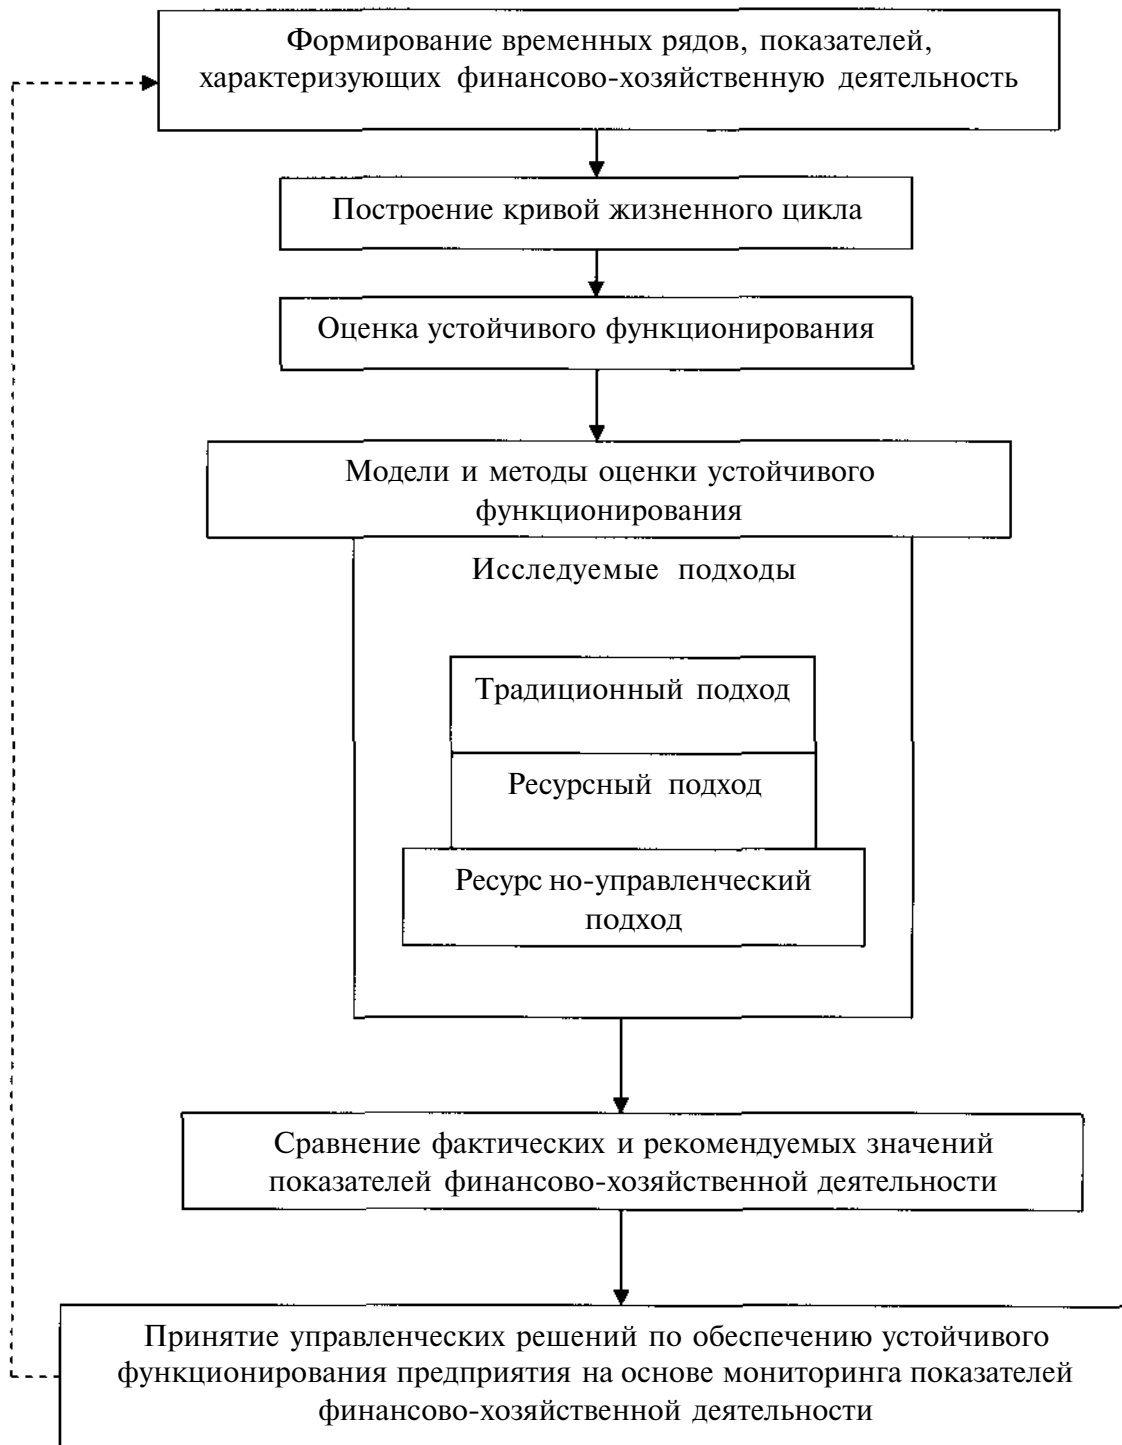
Формирование временных рядов, показателей, характеризующих финансово-хозяйственную деятельность

Построение кривой жизненного цикла

Оценка устойчивого функционирования

Модели и методы оценки устойчивого функционирования

Исследуемые подходы

Традиционный подход

Ресурсный подход

Ресурс но-управленческий подход

Сравнение фактических и рекомендуемых значений показателей финансово-хозяйственной деятельности

Принятие управленческих решений по обеспечению устойчивого функционирования предприятия на основе мониторинга показателей финансово-хозяйственной деятельности